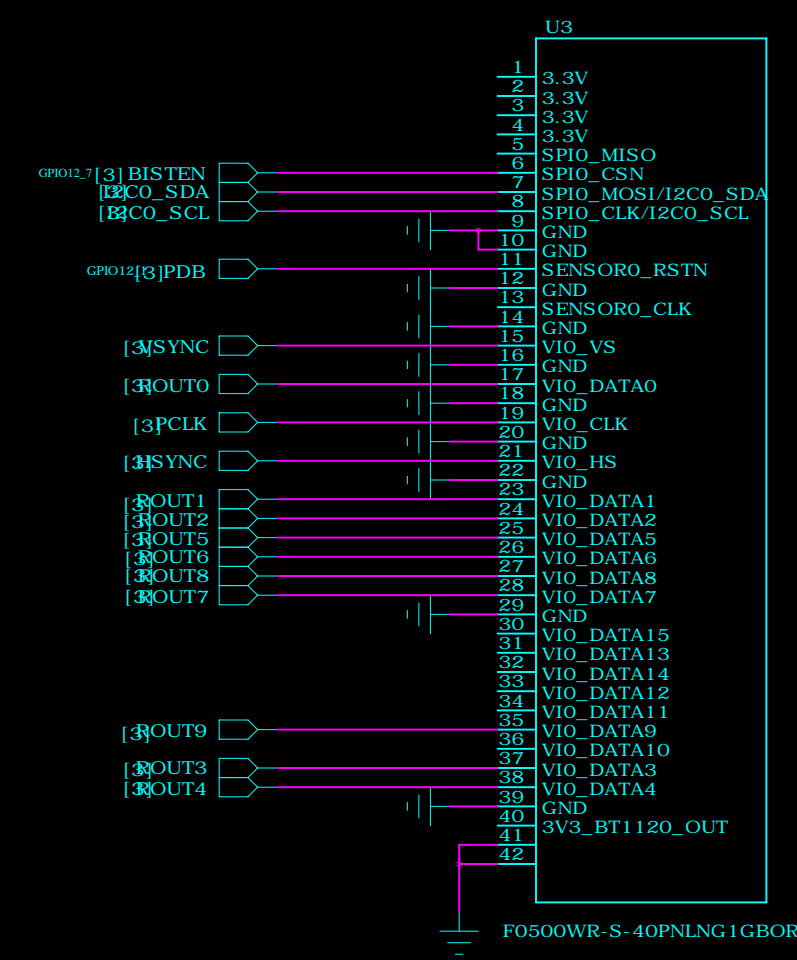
U3

1 3.3V
2 3.3V
3 3.3V
4 3.3V
5 SPI0_MISO
6 SPI0_CSN
7 SPI0_MOSI/I2C0_SDA
8 SPI0_CLK/I2C0_SCL
9 GND
10 GND
11 SENSOR0_RSTN
12 GND
13 SENSOR0_CLK
14 GND
15 VI0_VS
16 GND
17 VI0_DATA0
18 GND
19 VI0_CLK
20 GND
21 VI0_HS
22 GND
23 VI0_DATA1
24 VI0_DATA2
25 VI0_DATA5
26 VI0_DATA6
27 VI0_DATA8
28 VI0_DATA7
29 GND
30 VI0_DATA15
31 VI0_DATA13
32 VI0_DATA14
33 VI0_DATA12
34 VI0_DATA11
35 VI0_DATA9
36 VI0_DATA10
37 VI0_DATA3
38 VI0_DATA4
39 GND
40 3V3_BT1120_OUT
41
42

GPIO12_7 [3] BISTEN
[3] I2C0_SDA
[3] I2C0_SCL
GPIO12 [3] PDB
[3] VSYNC
[3] ROUT0
[3] PCLK
[3] HSYNC
[3] ROUT1
[3] ROUT2
[3] ROUT5
[3] ROUT6
[3] ROUT8
[3] ROUT7
[3] ROUT9
[3] ROUT3
[3] ROUT4

F0500WR-S-40PNLNG1GBOR